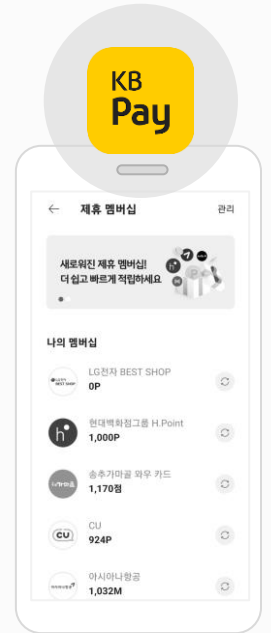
KB Pay

←

제휴 멤버십

관리

새로워진 제휴 멤버십!
더 쉽고 빠르게 적립하세요

나의 멤버십

LG전자 BEST SHOP
0P

현대백화점그룹 H.Point
1,000P

송추가마골 와우 카드
1,170점

CU
924P

아시아나항공
1,032M